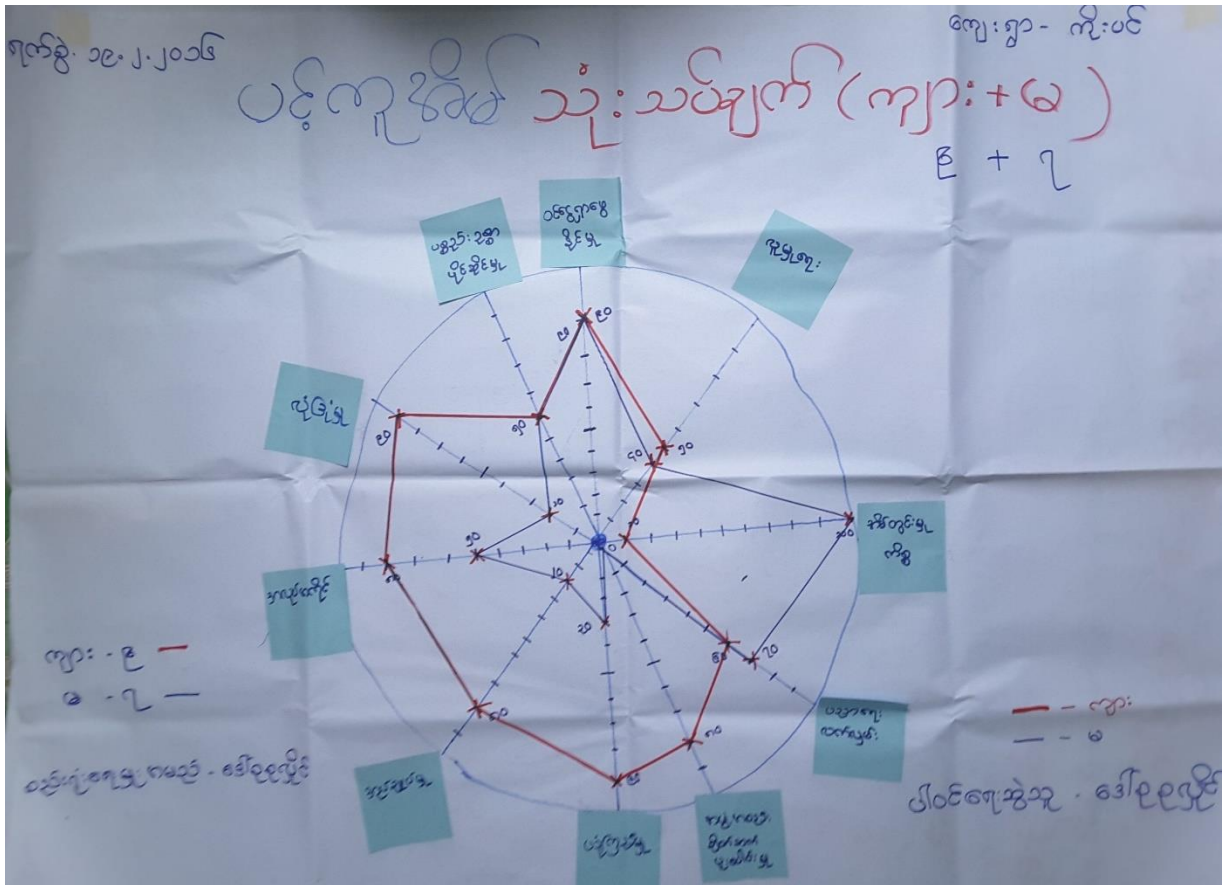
ရက်စွဲ ၁၉.၂.၂၀၁၆

ကျေးရွာ - ကိုးပင်

ပင့်ကူအိမ် သုံးသပ်ချက် (ကျား+မ)

၉ + ၇

ပစ္စည်းဥစ္စာ ပိုင်ဆိုင်မှု

ဝင်ငွေရှာဖွေနိုင်မှု

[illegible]

ယုံကြည်မှု

အိမ်တွင်းမှု ကိစ္စ

အလုပ်အကိုင်

ပညာရေး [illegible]

အသုံးချမှု

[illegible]

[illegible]

၁၀
၉
၇
၈
၇
၅
၁၀
၅
၁၀
၅
၃
၁
၈
၂
၈
၈
၅
၅
၁၀
၁

ကျား - ၉
မ - ၇

ကျား
မ

ဝေဒနာခံစားရသူ အမည် - ဒေါ်ခင်စန်းမြိုင်

ပါဝင်ရေးဆွဲသူ - ဒေါ်ခင်စန်းမြိုင်